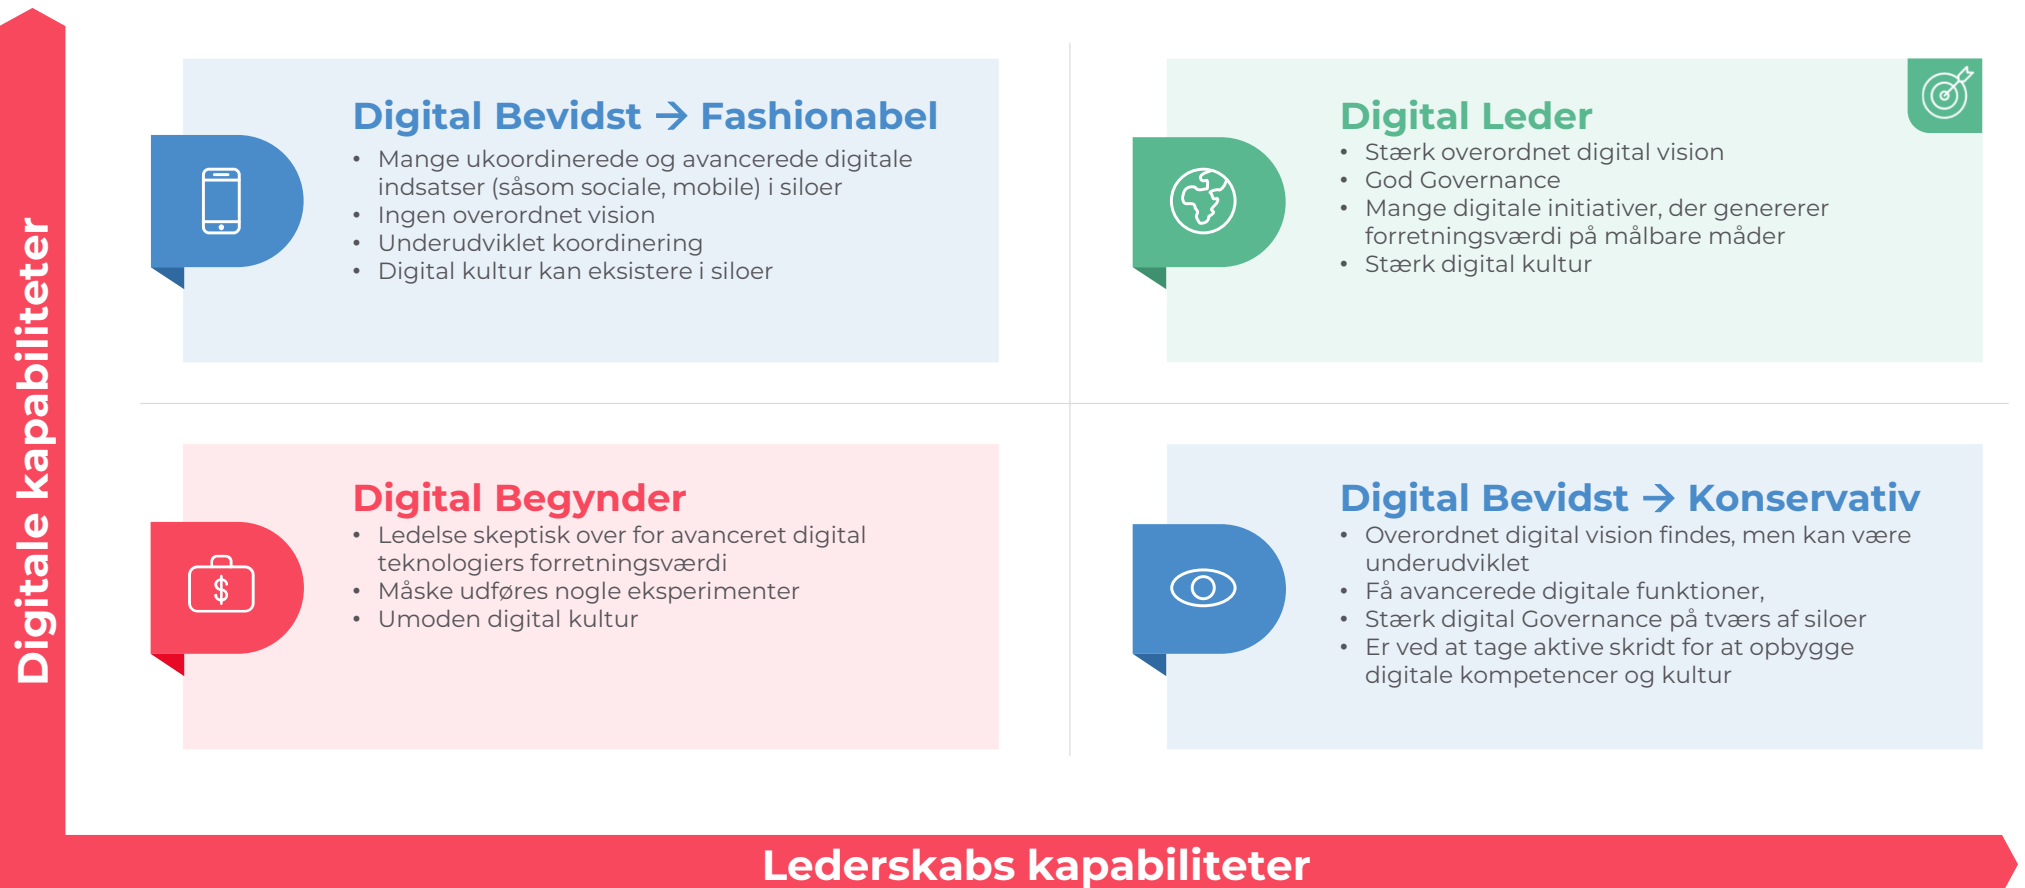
Digitale kapabiliteter

Digital Bevidst → Fashionabel
• Mange ukoordinerede og avancerede digitale indsatser (såsom sociale, mobile) i siloer
• Ingen overordnet vision
• Underudviklet koordinering
• Digital kultur kan eksistere i siloer

Digital Leder
• Stærk overordnet digital vision
• God Governance
• Mange digitale initiativer, der genererer forretningsværdi på målbare måder
• Stærk digital kultur

Digital Begynder
• Ledelse skeptisk over for avanceret digital teknologiers forretningsværdi
• Måske udføres nogle eksperimenter
• Umoden digital kultur

Digital Bevidst → Konservativ
• Overordnet digital vision findes, men kan være underudviklet
• Få avancerede digitale funktioner,
• Stærk digital Governance på tværs af siloer
• Er ved at tage aktive skridt for at opbygge digitale kompetencer og kultur

Lederskabs kapabiliteter